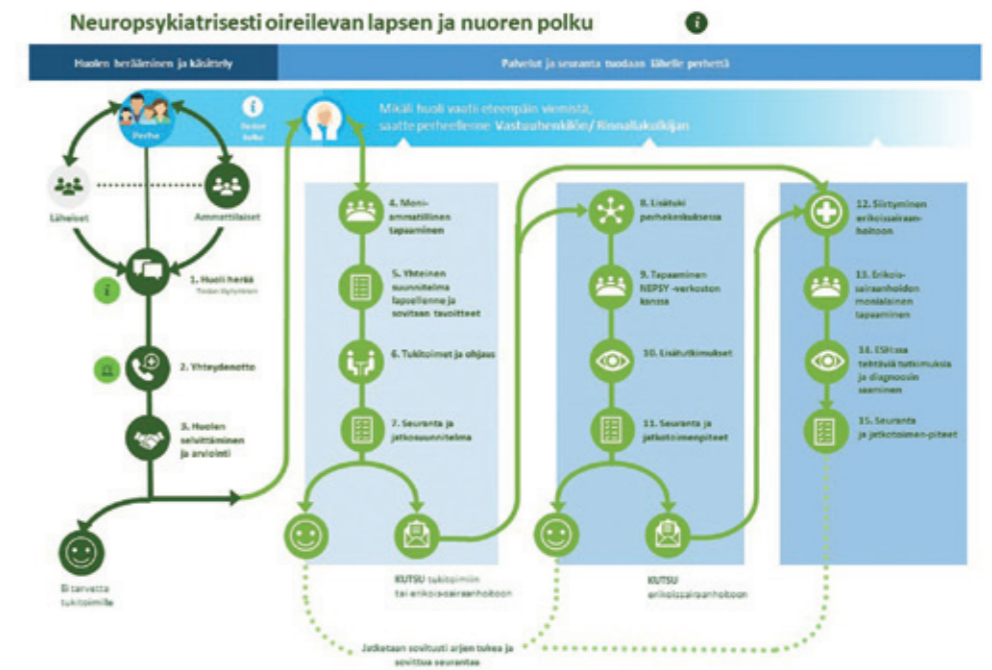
Neuropsykiatrisesti oireilevan lapsen ja nuoren polku

Huolen herääminen ja käsittely

Palvelut ja seuranta tuodaan lähelle perhettä

Perhe

Mikäli huoli vaatii eteenpäin viemistä, saatte perheellenne Vastuuhenkilön/ Rinnallakulkijan

Läheiset

Ammattilaiset

1. Huoli herää
Tiedon täydentäminen

2. Yhteydenotto

3. Huolen selvittäminen ja arviointi

Ei tarvetta tukitoimille

4. Moniammatillinen tapaaminen

5. Yhteinen suunnitelma lapsellenne ja sovitaan tavoitteet

6. Tukitoimet ja ohjaus

7. Seuranta ja jatkosuunnitelma

KUTSU tukitoimiin tai erikoissairaanhoitoon

8. Lisätuki perhekeskuksessa

9. Tapaaminen NEPSY -verkoston kanssa

10. Lisätutkimukset

11. Seuranta ja jatkotoimenpiteet

KUTSU erikoissairaanhoitoon

12. Siirtyminen erikoissairaanhoitoon

13. Erikoissairaanhoidon monialainen tapaaminen

14. Eli:ssa tehtäviä tutkimuksia ja diagnoosin saaminen

15. Seuranta ja jatkotoimenpiteet

Jatketaan sovitusti arjen tukea ja sovittua seurantaa